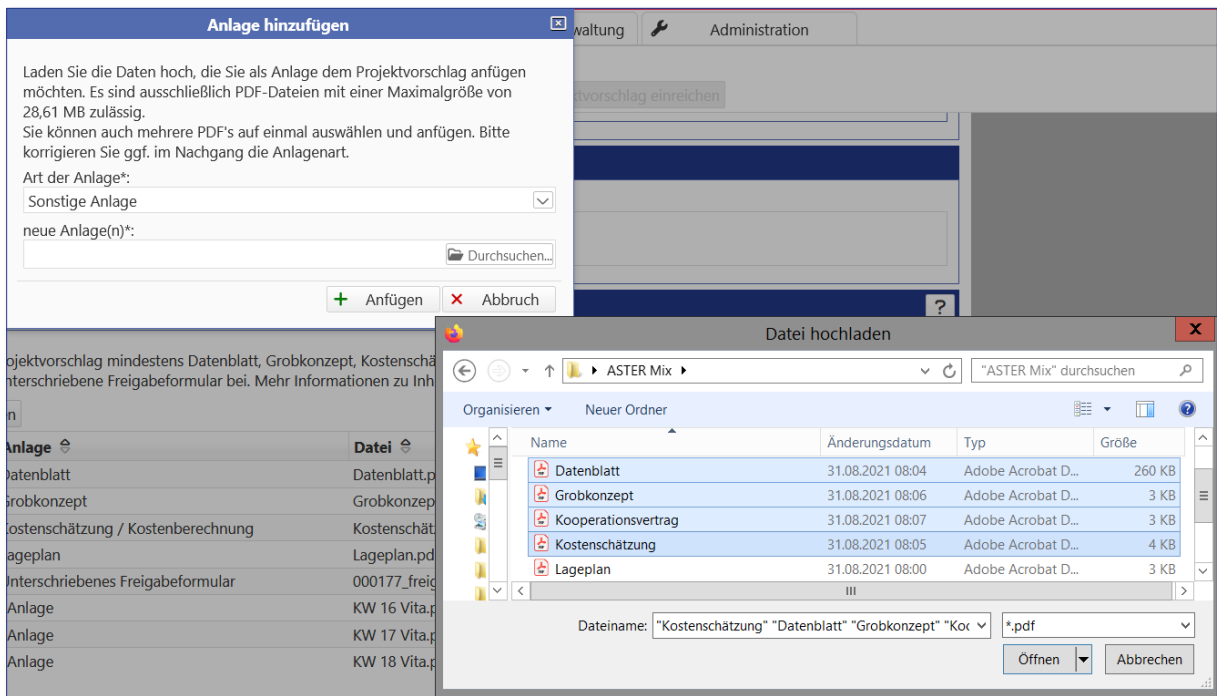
Anlage hinzufügen

Laden Sie die Daten hoch, die Sie als Anlage dem Projektvorschlag anfügen möchten. Es sind ausschließlich PDF-Dateien mit einer Maximalgröße von 28,61 MB zulässig.
Sie können auch mehrere PDF's auf einmal auswählen und anfügen. Bitte korrigieren Sie ggf. im Nachgang die Anlagenart.

Art der Anlage*:
Sonstige Anlage
neue Anlage(n)*:
Durchsuchen...
Anfügen
Abbruch

waltung
Administration
ktvorschlag einreichen
?

ojektvorschlag mindestens Datenblatt, Grobkonzept, Kostensch
nterschriebene Freigabeformular bei. Mehr Informationen zu Inh
n

| Anlage | Datei |
|---|---|
| atenblatt | Datenblatt.p |
| robkonzept | Grobkonzep |
| ostenschätzung / Kostenberechnung | Kostenschät |
| ageplan | Lageplan.pd |
| nterschriebenes Freigabeformular | 000177_freig |
| Anlage | KW 16 Vita.p |
| Anlage | KW 17 Vita.p |
| Anlage | KW 18 Vita.p |

Datei hochladen
ASTER Mix
"ASTER Mix" durchsuchen
Organisieren
Neuer Ordner

| Name | Änderungsdatum | Typ | Größe |
|---|---|---|---|
| Datenblatt | 31.08.2021 08:04 | Adobe Acrobat D... | 260 KB |
| Grobkonzept | 31.08.2021 08:06 | Adobe Acrobat D... | 3 KB |
| Kooperationsvertrag | 31.08.2021 08:07 | Adobe Acrobat D... | 3 KB |
| Kostenschätzung | 31.08.2021 08:05 | Adobe Acrobat D... | 4 KB |
| Lageplan | 31.08.2021 08:00 | Adobe Acrobat D... | 3 KB |

Dateiname: "Kostenschätzung" "Datenblatt" "Grobkonzept" "Koo
*.pdf
Öffnen
Abbrechen